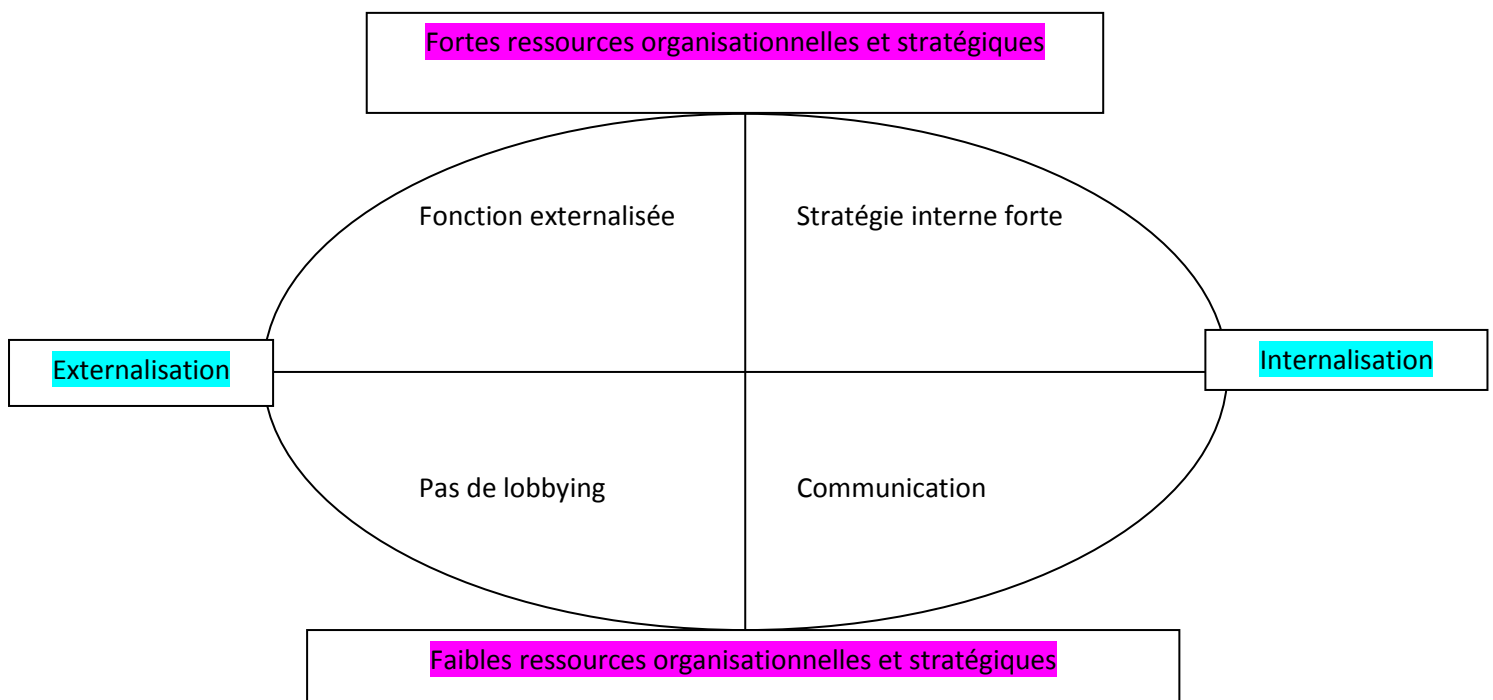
Fortes ressources organisationnelles et stratégiques

Externalisation

Internalisation

Fonction externalisée

Stratégie interne forte

Pas de lobbying

Communication

Faibles ressources organisationnelles et stratégiques